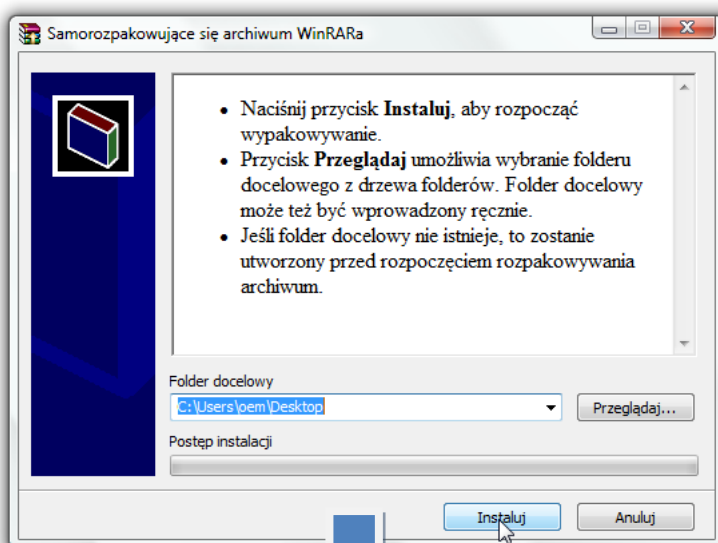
Samorozpakowujące się archiwum WinRARa

• Naciśnij przycisk **Instaluj**, aby rozpocząć wypakowywanie.
• Przycisk **Przeglądaj** umożliwia wybranie folderu docelowego z drzewa folderów. Folder docelowy może też być wprowadzony ręcznie.
• Jeśli folder docelowy nie istnieje, to zostanie utworzony przed rozpoczęciem rozpakowywania archiwum.

Folder docelowy
C:\Users\oem\Desktop
Przeglądaj...
Postęp instalacji
Instaluj
Anuluj